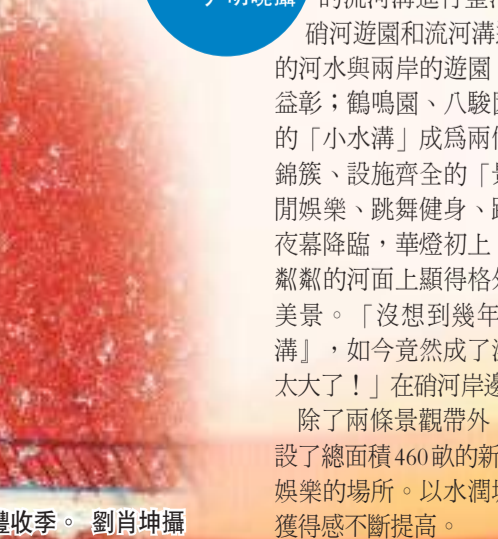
于明曉攝

的流河溝進行整

硝河遊園和流河溝

的河水與兩岸的遊園

益彰；鶴鳴園、八駿

的「小水溝」成爲兩

錦簇、設施齊全的「

閒娛樂、跳舞健身、

夜幕降臨，華燈初上

粼粼的河面上顯得格

美景。「沒想到幾年

溝』，如今竟然成了

太大了！」在硝河岸

除了兩條景觀帶外

設了總面積460畝的新

娛樂的場所。以水潤

獲得感不斷提高。

豐收季。 劉肖坤攝